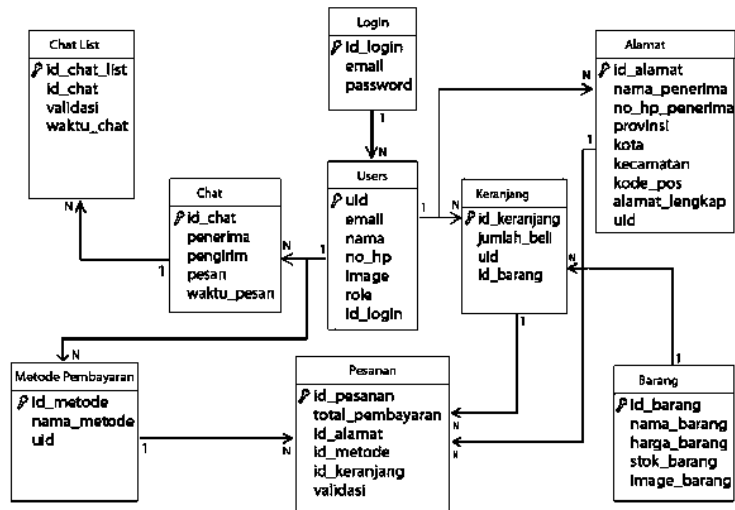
Chat List
id_chat_list
id_chat
validasi
waktu_chat

Login
id_login
email
password

Alamat
id_alamat
nama_penerima
no_hp_penerima
provinsi
kota
kecamatan
kode_pos
alamat_lengkap
uid

Chat
id_chat
penerima
pengirim
pesan
waktu_pesan

Users
uid
email
nama
no_hp
image
role
id_login

Keranjang
id_keranjang
jumlah_beli
uid
id_barang

Metode Pembayaran
id_metode
nama_metode
uid

Pesanan
id_pasanan
total_pembayaran
id_alamat
id_metode
id_keranjang
validasi

Barang
id_barang
nama_barang
harga_barang
stok_barang
image_barang

1
N
N
1
1
N
N
1
N
1
N
1
N
1
N
1
N
1
N
N
N
1